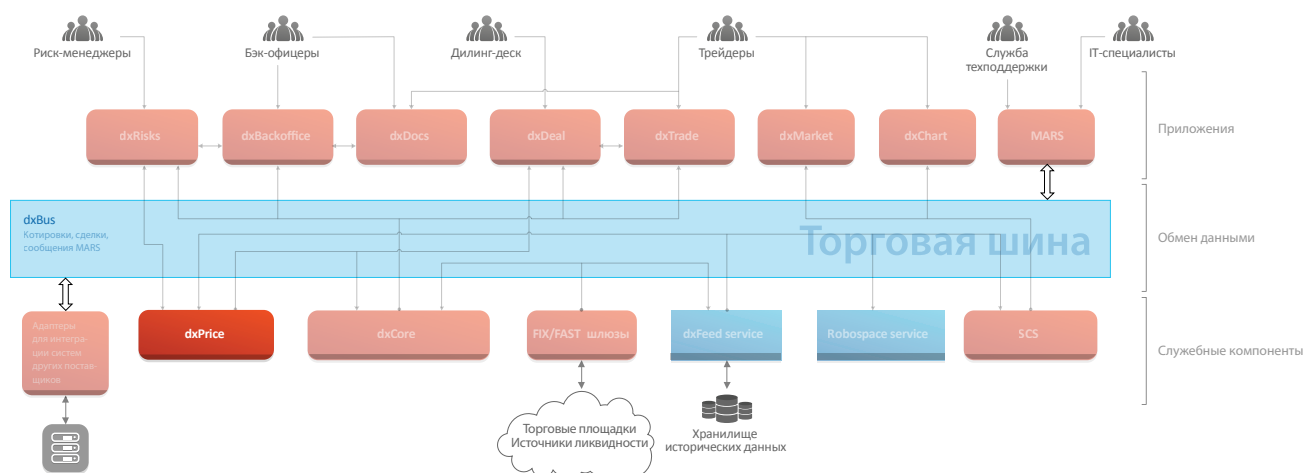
Риск-менеджеры
Бэк-офицеры
Дилинг-деск
Трейдеры
Служба техподдержки
IT-специалисты

dxRisks
dxBackoffice
dxDocs
dxDeal
dxTrade
dxMarket
dxChart
MARS

Приложения

dxBus
Котировки, сделки, сообщения MARS

Торговая шина

Обмен данными

Адаптеры для интеграции систем других поставщиков

dxPrice
dxCore
FIX/FAST шлюзы
dxFeed service
Robospace service
SCS

Служебные компоненты

Торговые площадки
Источники ликвидности

Хранилище исторических данных